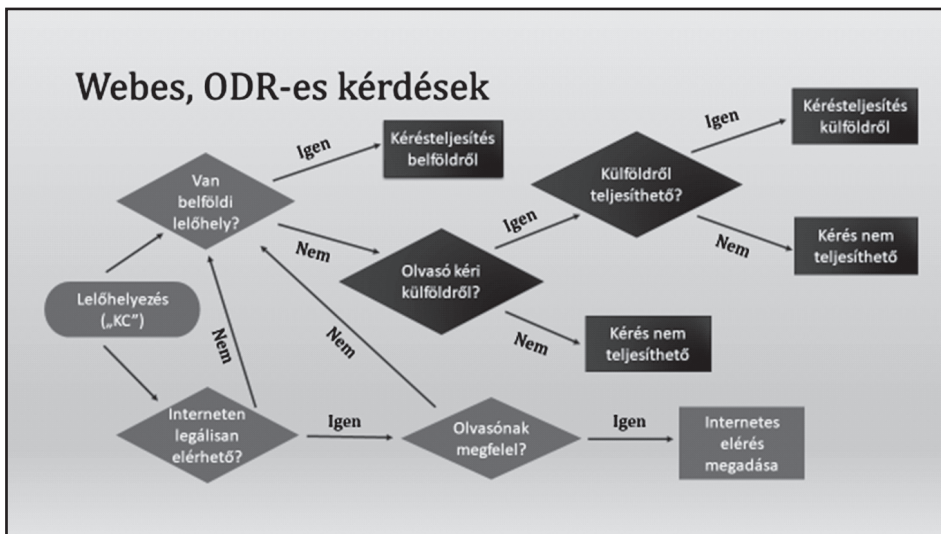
Webes, ODR-es kérdések

Lelőhelyezés („KC")

Van belföldi lelőhely?

Igen

Kérésteljesítés belföldről

Nem

Olvasó kéri külföldről?

Igen

Külföldről teljesíthető?

Igen

Kérésteljesítés külföldről

Nem

Kérés nem teljesíthető

Nem

Kérés nem teljesíthető

Interneten legálisan elérhető?

Nem

Igen

Olvasónak megfelel?

Nem

Igen

Internetes elérés megadása